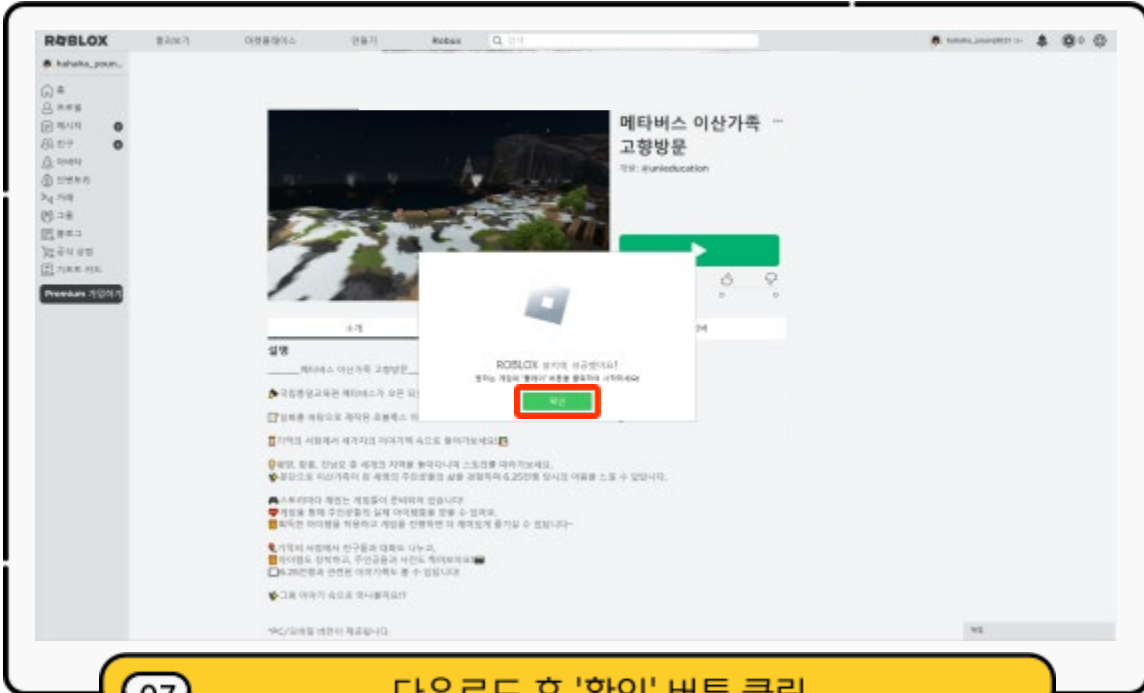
ROBLOX 둘러보기 마켓플레이스 만들기 Robux 검색

hahaha_youn...

홈
프로필
메시지
친구
아바타
인벤토리
거래
그룹
블로그
공식 상점
기프트 카드
Premium 가입하기

메타버스 이산가족 고향방문

제작: @unieducation

ROBLOX 설치에 성공했어요!
원하는 게임의 '플레이' 버튼을 클릭하여 시작하세요

확인

소개

설명

메타버스 이산가족 고향방문

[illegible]

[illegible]

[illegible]

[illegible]

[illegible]

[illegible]

*PC/모바일 버전이 제공됩니다.

07 다운로드 후 '확인' 버튼 클릭